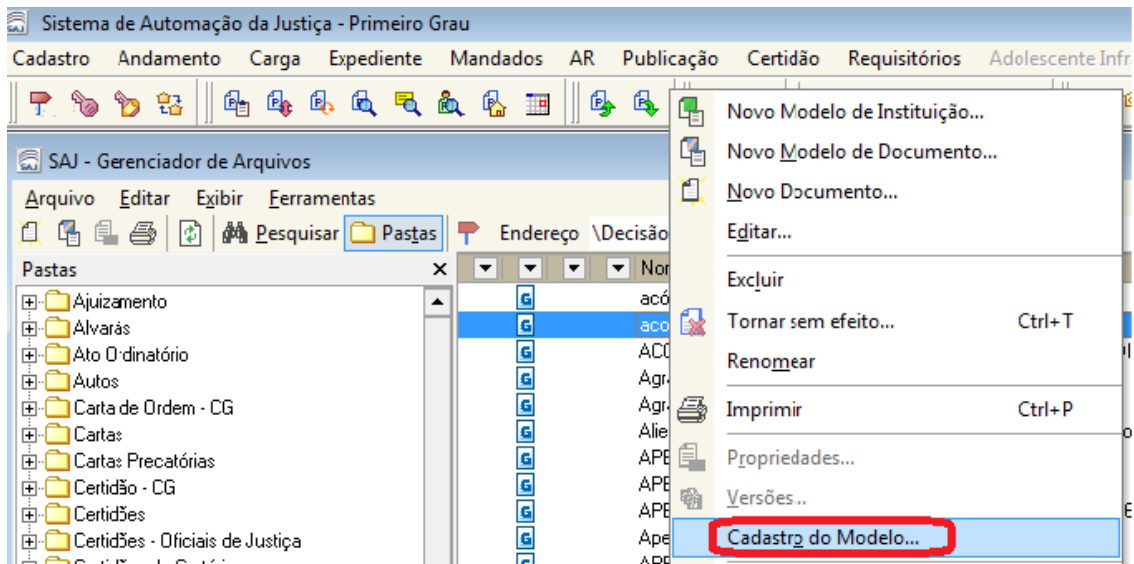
Sistema de Automação da Justiça - Primeiro Grau

Cadastro Andamento Carga Expediente Mandados AR Publicação Certidão Requisitórios Adolescente Infra

SAJ - Gerenciador de Arquivos

Arquivo Editar Exibir Ferramentas

Pesquisar Pastas Endereço \Decisão

Pastas

Ajuizamento
Alvarás
Ato Ordinatório
Autos
Carta de Ordem - CG
Cartas
Cartas Precatórias
Certidão - CG
Certidões
Certidões - Oficiais de Justiça

Nor
acó
aco
ACO
Agra
Agra
Alie
APE
APE
APE
Ape
APE

Novo Modelo de Instituição...
Novo Modelo de Documento...
Novo Documento...
Editar...
Excluir
Tornar sem efeito... Ctrl+T
Renomear
Imprimir Ctrl+P
Propriedades...
Versões...
Cadastro do Modelo...